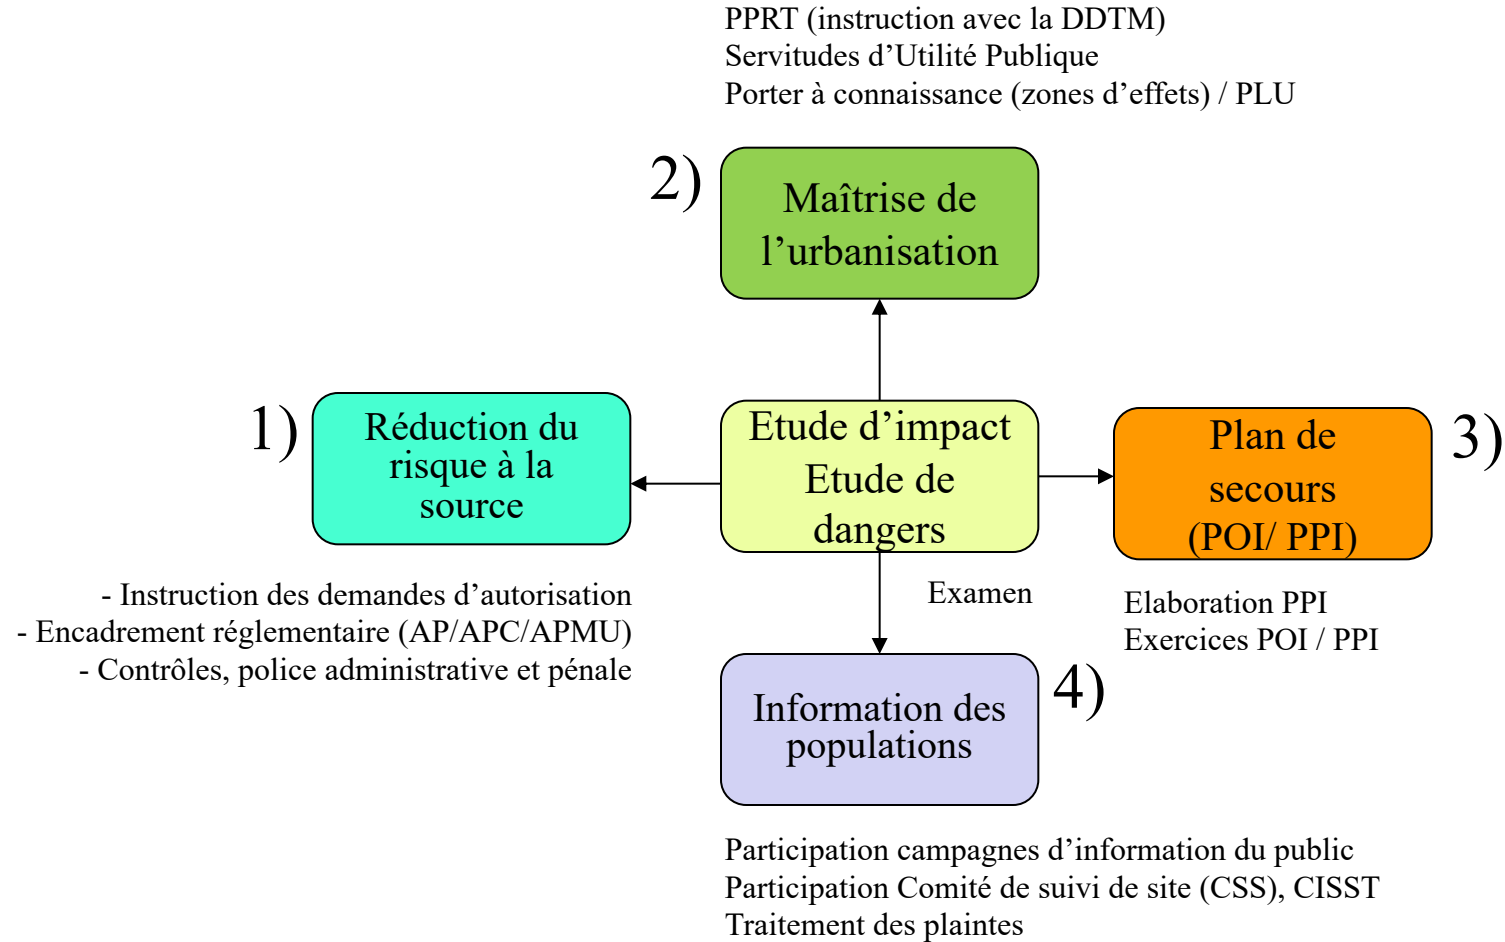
PPRT (instruction avec la DDTM)
Servitudes d’Utilité Publique
Porter à connaissance (zones d’effets) / PLU

2)

Maîtrise de l’urbanisation

1)

Réduction du risque à la source

Etude d’impact
Etude de dangers

Plan de secours (POI/ PPI)

3)

- Instruction des demandes d’autorisation
- Encadrement réglementaire (AP/APC/APMU)
- Contrôles, police administrative et pénale

Examen

Elaboration PPI
Exercices POI / PPI

4)

Information des populations

Participation campagnes d’information du public
Participation Comité de suivi de site (CSS), CISST
Traitement des plaintes